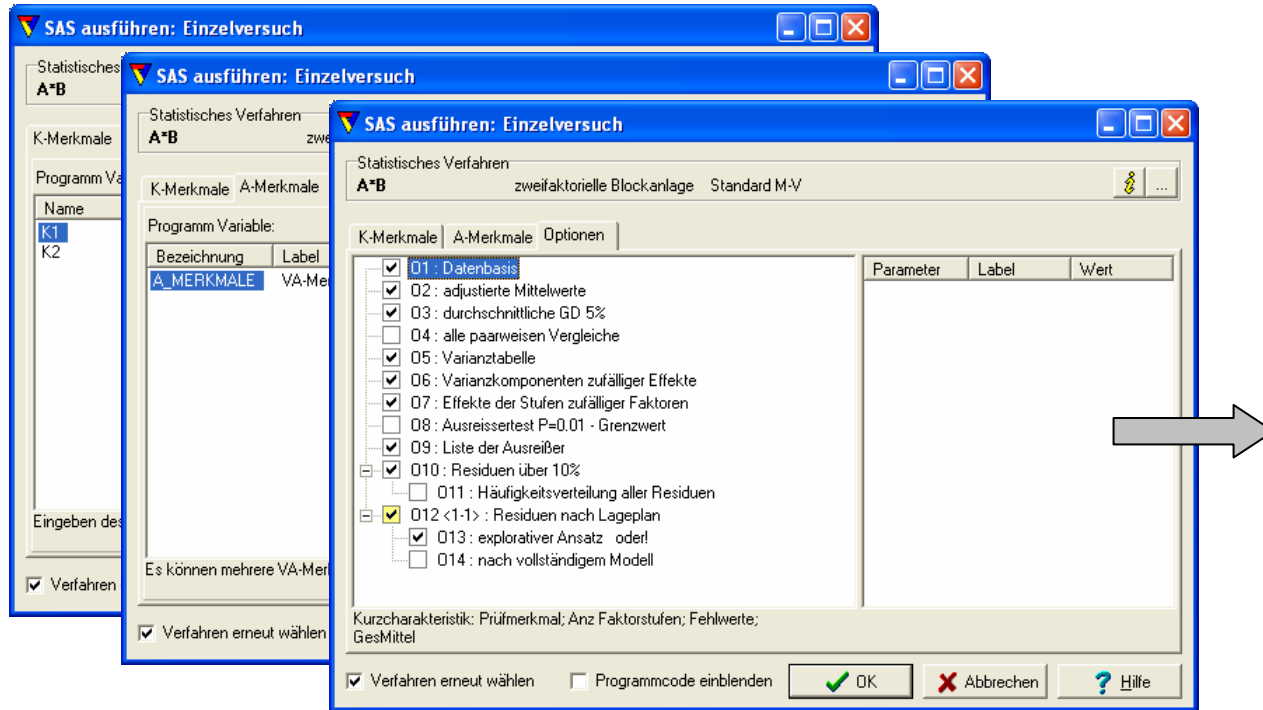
SAS ausführen: Einzelversuch

Statistisches
A*B

K-Merkmale

Programm Va

Name
K1
K2

Eingeben des

Verfahren

SAS ausführen: Einzelversuch

Statistisches Verfahren
A*B zwe

K-Merkmale A-Merkmale

Programm Variable:

| Bezeichnung | Label |
|---|---|
| A_MERKMALE | VA-Mer |

Es können mehrere VA-Mer

Verfahren erneut wählen

SAS ausführen: Einzelversuch

Statistisches Verfahren
A*B zweifaktorielle Blockanlage Standard M-V

K-Merkmale A-Merkmale Optionen

O1 : Datenbasis
O2 : adjustierte Mittelwerte
O3 : durchschnittliche GD 5%
O4 : alle paarweisen Vergleiche
O5 : Varianztabelle
O6 : Varianzkomponenten zufälliger Effekte
O7 : Effekte der Stufen zufälliger Faktoren
O8 : Ausreissertest P=0.01 - Grenzwert
O9 : Liste der Ausreißer
O10 : Residuen über 10%
O11 : Häufigkeitsverteilung aller Residuen
O12 <1-1> : Residuen nach Lageplan
O13 : explorativer Ansatz oder!
O14 : nach vollständigem Modell

| Parameter | Label | Wert |
|---|---|---|

Kurzcharakteristik: Prüfmerkmal; Anz Faktorstufen; Fehlwerte; GesMittel

Verfahren erneut wählen
Programmcode einblenden
OK
Abbrechen
Hilfe